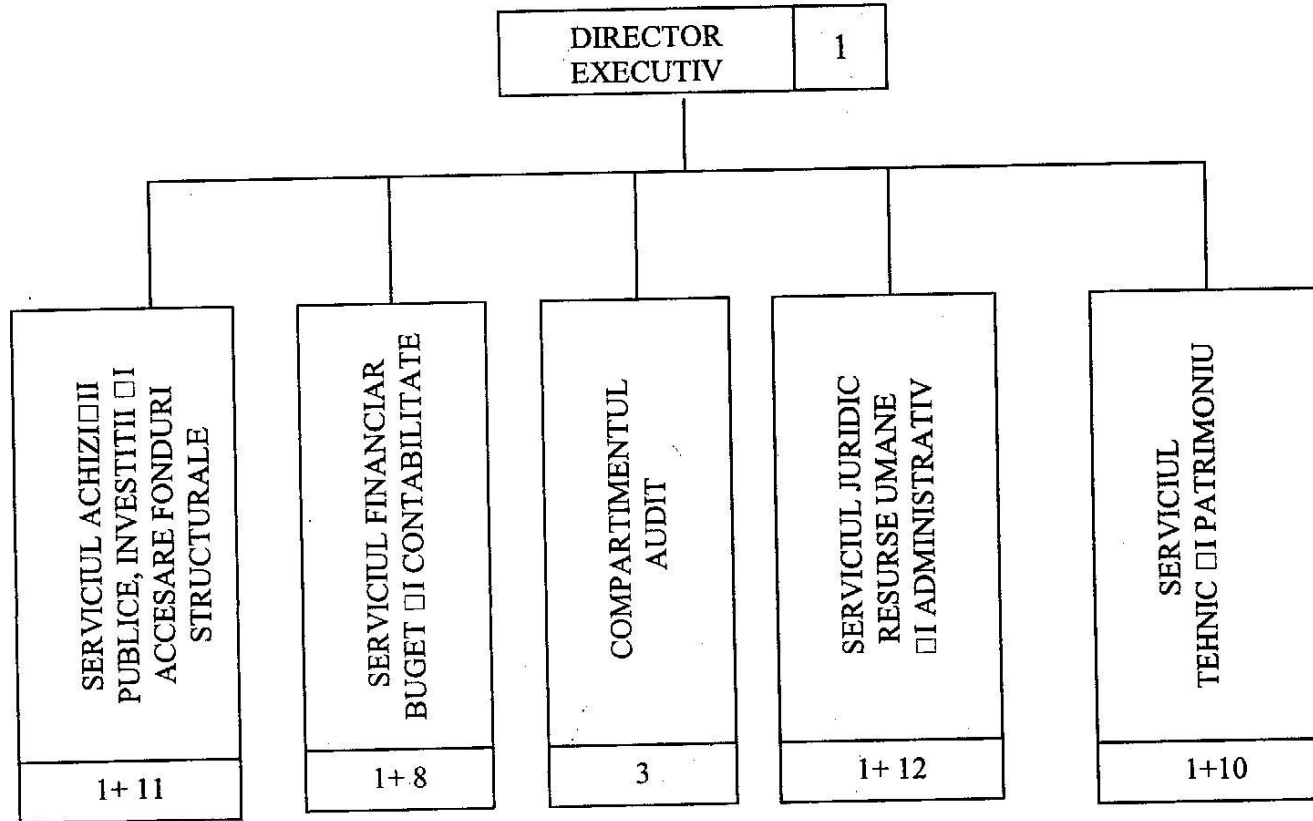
DIRECTOR EXECUTIV | 1

SERVICIUL ACHIZI□II PUBLICE, INVESTITII □I ACCESARE FONDURI STRUCTURALE

1+ 11

SERVICIUL FINANCIAR BUGET □I CONTABILITATE

1+ 8

COMPARTIMENTUL AUDIT

3

SERVICIUL JURIDIC RESURSE UMANE □I ADMINISTRATIV

1+ 12

SERVICIUL TEHNIC □I PATRIMONIU

1+10